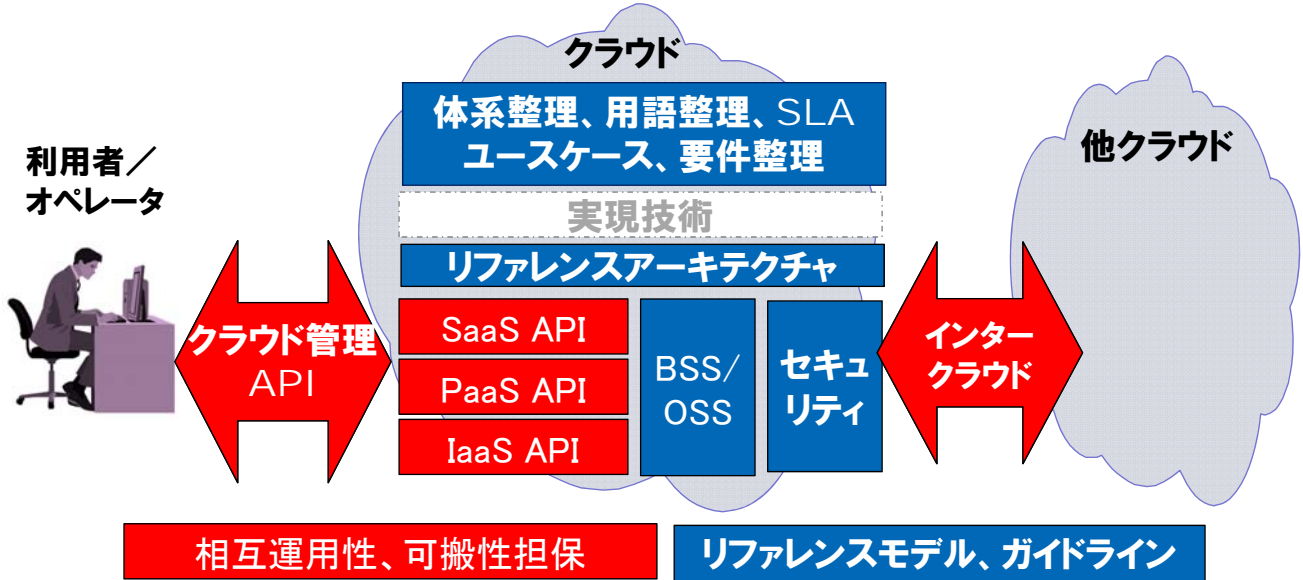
クラウド

体系整理、用語整理、SLA
ユースケース、要件整理

実現技術

リファレンスアーキテクチャ

利用者／
オペレータ

クラウド管理
API

SaaS API

PaaS API

IaaS API

BSS/
OSS

セキュリティ

インター
クラウド

他クラウド

相互運用性、可搬性担保

リファレンスモデル、ガイドライン